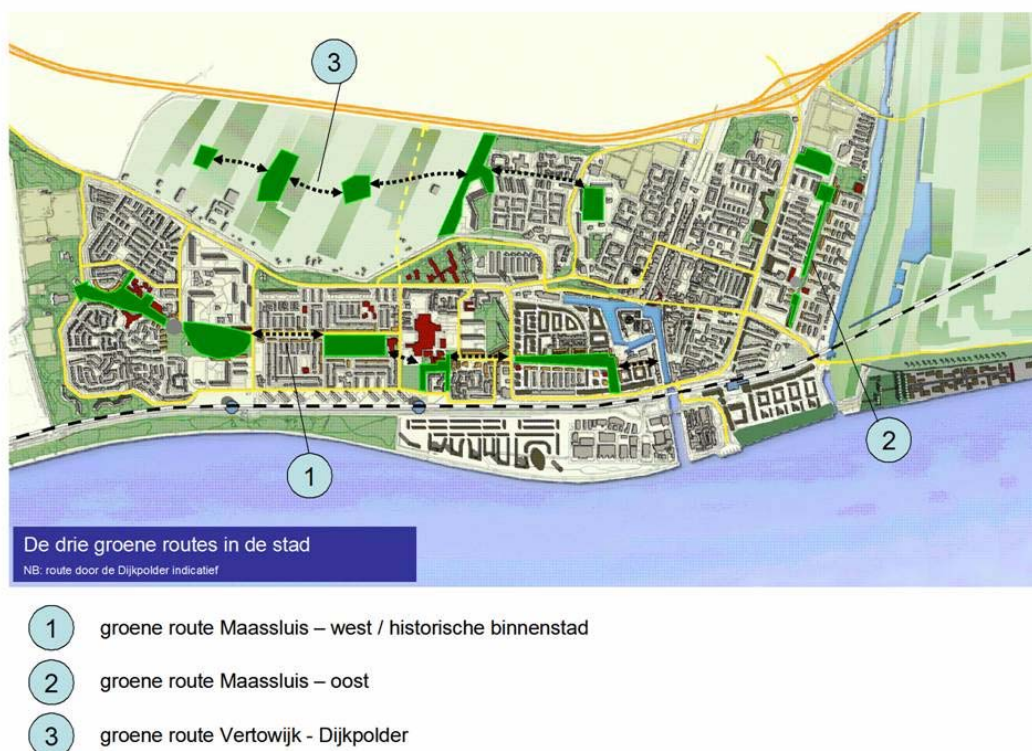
3

2

1

De drie groene routes in de stad
NB: route door de Dijkpolder indicatief

1 groene route Maassluis – west / historische binnenstad

2 groene route Maassluis – oost

3 groene route Vertowijk - Dijkpolder